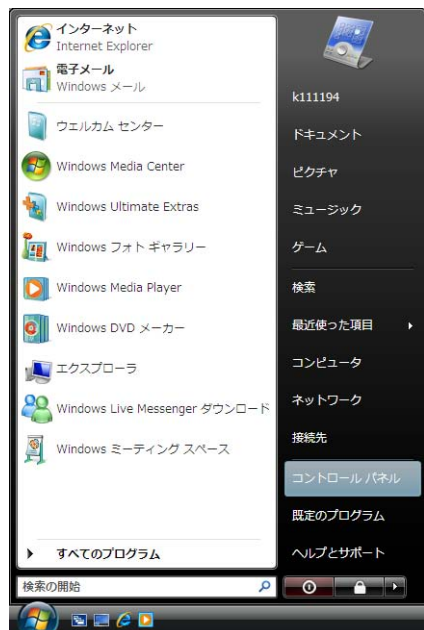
インターネット
Internet Explorer

電子メール
Windows メール

ウエルカム センター

Windows Media Center

Windows Ultimate Extras

Windows フォト ギャラリー

Windows Media Player

Windows DVD メーカー

エクスプローラ

Windows Live Messenger ダウンロード

Windows ミーティング スペース

すべてのプログラム

検索の開始

k111194

ドキュメント

ピクチャ

ミュージック

ゲーム

検索

最近使った項目

コンピュータ

ネットワーク

接続先

コントロール パネル

既定のプログラム

ヘルプとサポート